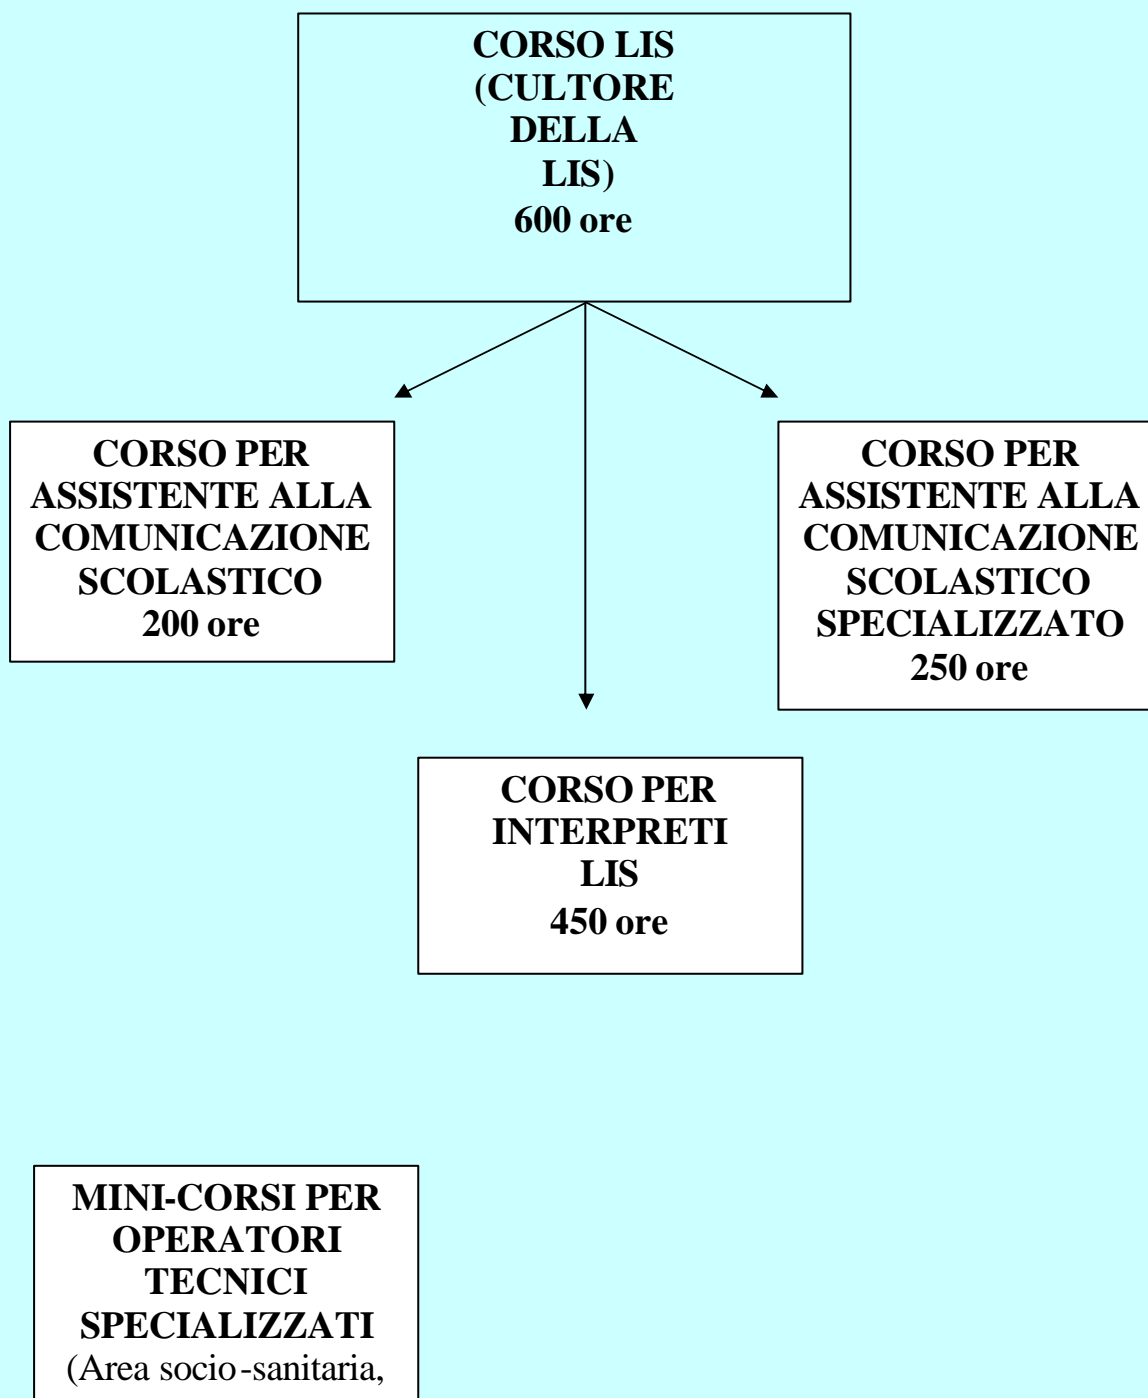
CORSO LIS
(CULTORE
DELLA
LIS)
600 ore

CORSO PER
ASSISTENTE ALLA
COMUNICAZIONE
SCOLASTICO
200 ore

CORSO PER
ASSISTENTE ALLA
COMUNICAZIONE
SCOLASTICO
SPECIALIZZATO
250 ore

CORSO PER
INTERPRETI
LIS
450 ore

MINI-CORSI PER
OPERATORI
TECNICI
SPECIALIZZATI
(Area socio-sanitaria,